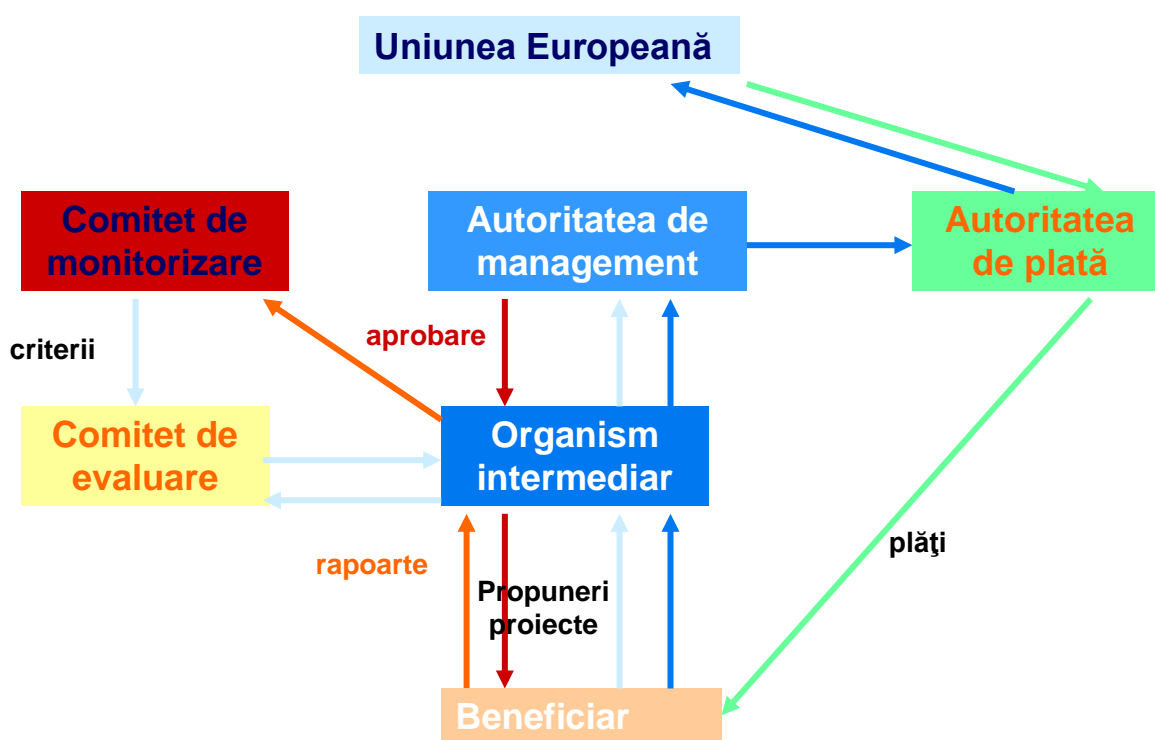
Uniunea Europeană

Comitet de monitorizare

Autoritatea de management

Autoritatea de plată

criterii

aprobare

Comitet de evaluare

Organism intermediar

plăţi

rapoarte

Propuneri proiecte

Beneficiar